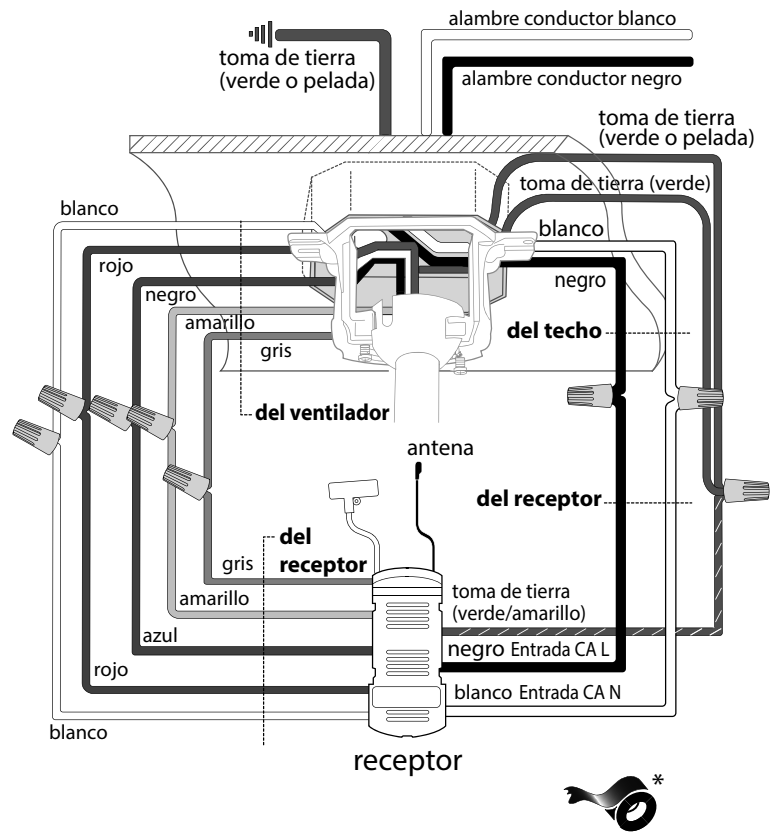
alambre conductor blanco

toma de tierra (verde o pelada)

alambre conductor negro

toma de tierra (verde o pelada)

toma de tierra (verde)

blanco

blanco

rojo

negro

negro

amarillo

del techo

gris

del ventilador

antena

del receptor

del receptor

gris

amarillo

toma de tierra (verde/amarillo)

azul

negro Entrada CA L

rojo

blanco Entrada CA N

blanco

receptor

*